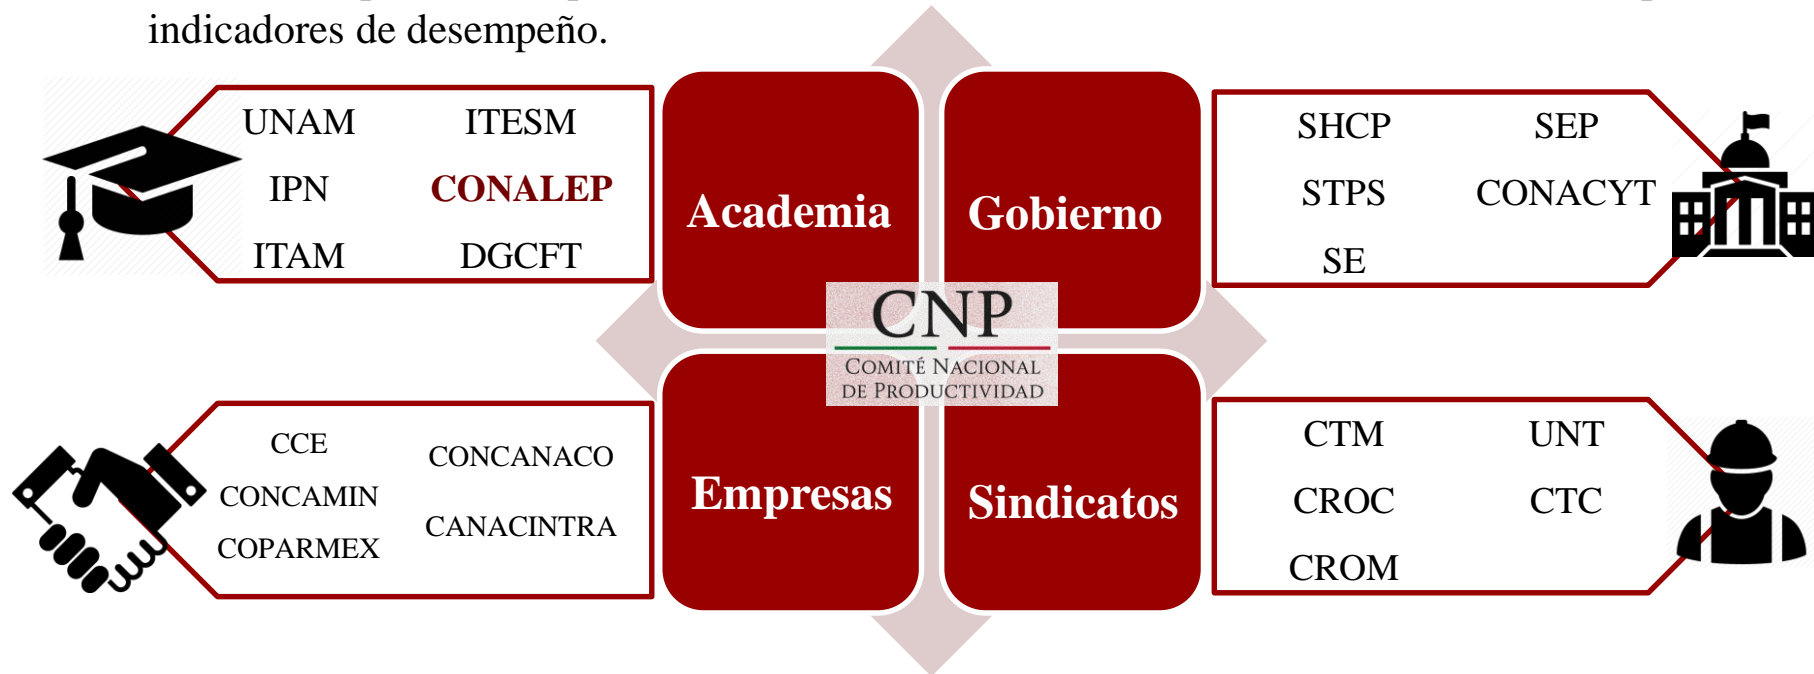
indicadores de desempeño.

UNAM ITESM
IPN CONALEP
ITAM DGCFT

Academia

Gobierno

SHCP SEP
STPS CONACYT
SE

CNP
COMITÉ NACIONAL
DE PRODUCTIVIDAD

CCE
CONCAMIN
COPARMEX
CONCANACO
CANACINTRA

Empresas

Sindicatos

CTM UNT
CROC CTC
CROM